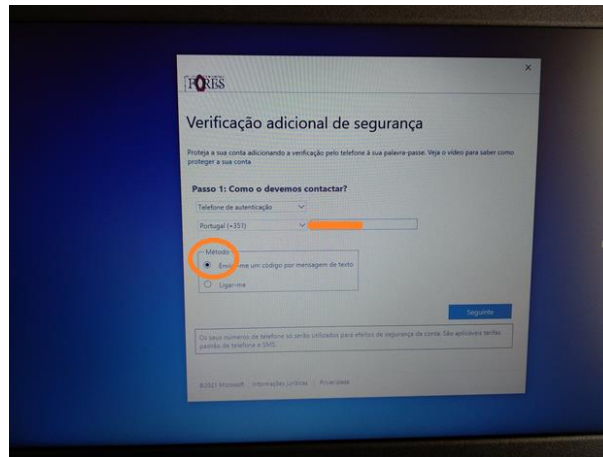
×

PORES

Verificação adicional de segurança

Proteja a sua conta adicionando a verificação pelo telefone à sua palavra-passe. Veja o vídeo para saber como proteger a sua conta

Passo 1: Como o devemos contactar?

Telefone de autenticação

Portugal (+351)

Método

Envie-me um código por mensagem de texto

Ligar-me

Seguinte

Os seus números de telefone só serão utilizados para efeitos de segurança da conta. São aplicáveis tarifas padrão de telefone e SMS.

©2021 Microsoft Informações Legais Privacidade